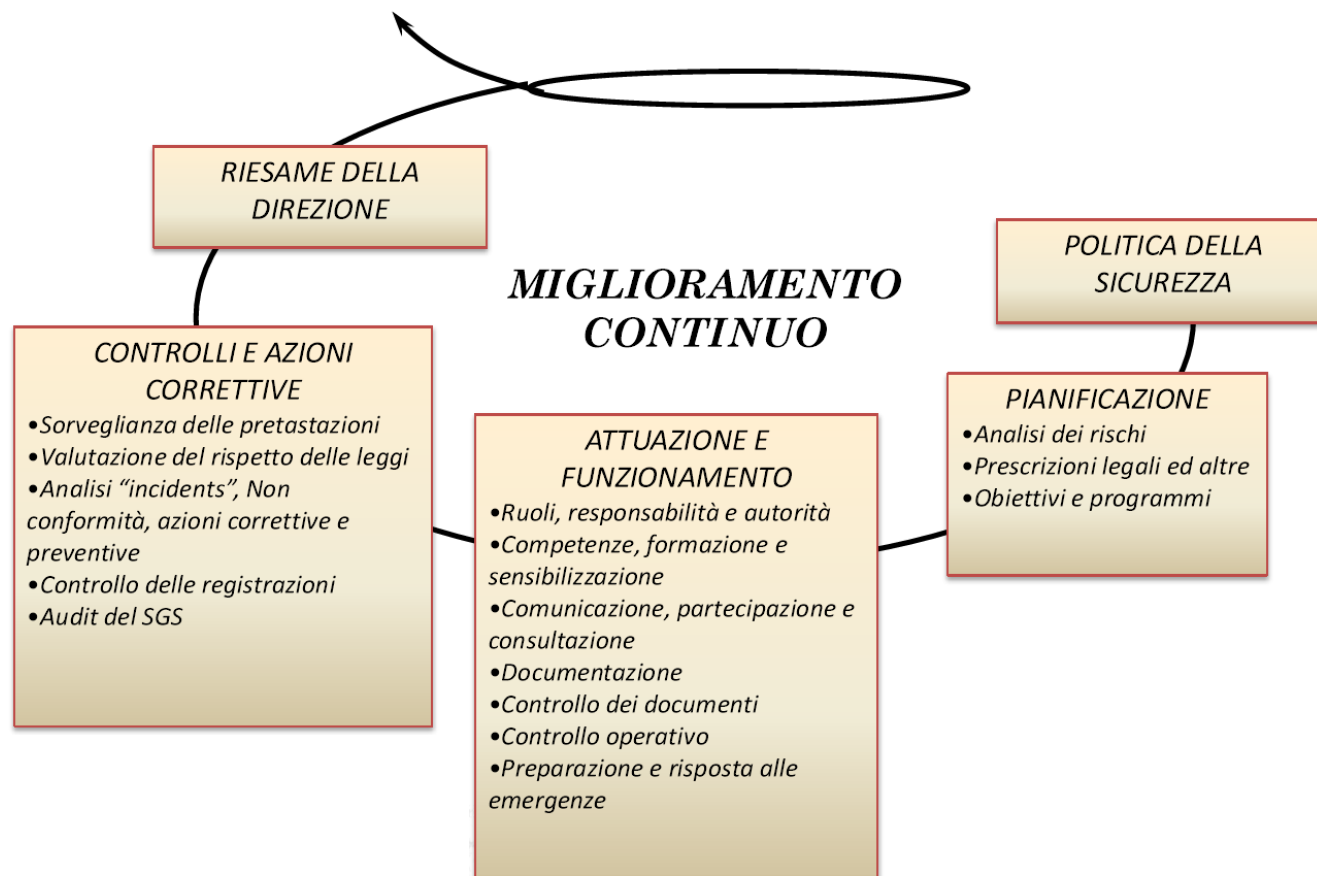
RIESAME DELLA DIREZIONE

MIGLIORAMENTO CONTINUO

POLITICA DELLA SICUREZZA

PIANIFICAZIONE
•Analisi dei rischi
•Prescrizioni legali ed altre
•Obiettivi e programmi

ATTUAZIONE E FUNZIONAMENTO
•Ruoli, responsabilità e autorità
•Competenze, formazione e sensibilizzazione
•Comunicazione, partecipazione e consultazione
•Documentazione
•Controllo dei documenti
•Controllo operativo
•Preparazione e risposta alle emergenze

CONTROLLI E AZIONI CORRETTIVE
•Sorveglianza delle pretastazioni
•Valutazione del rispetto delle leggi
•Analisi "incidents", Non conformità, azioni correttive e preventive
•Controllo delle registrazioni
•Audit del SGS